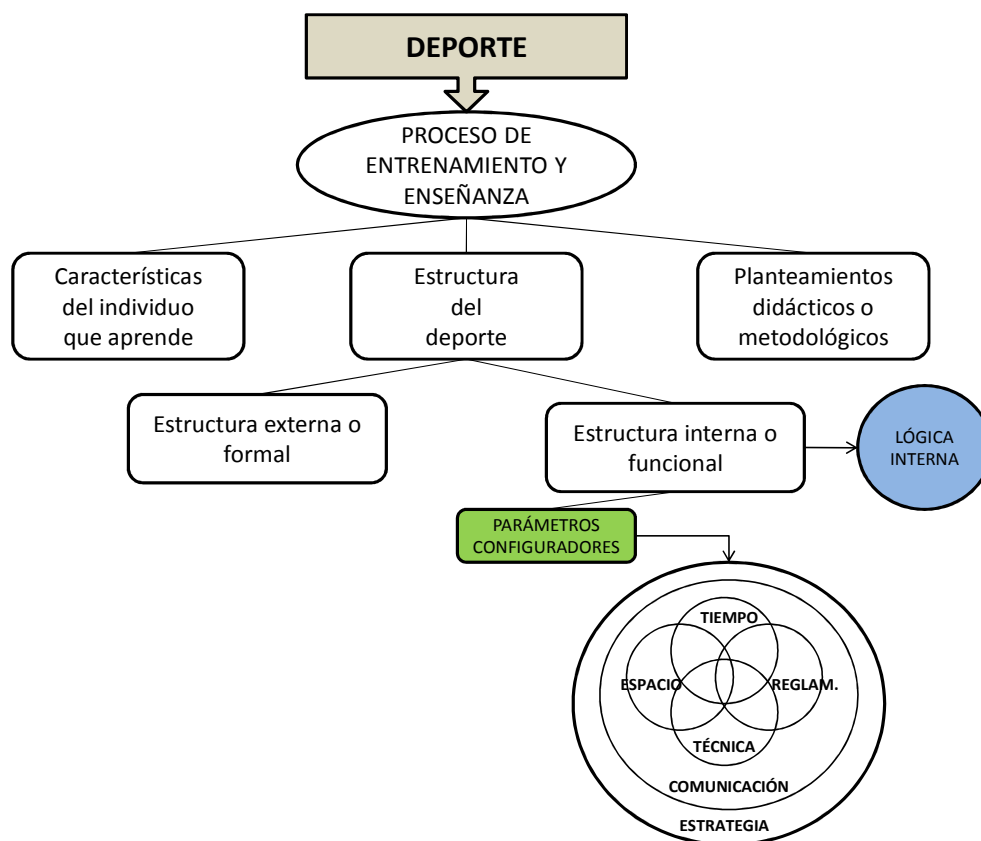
DEPORTE

PROCESO DE ENTRENAMIENTO Y ENSEÑANZA

Características del individuo que aprende

Estructura del deporte

Planteamientos didácticos o metodológicos

Estructura externa o formal

Estructura interna o funcional

LÓGICA INTERNA

PARÁMETROS CONFIGURADORES

TIEMPO

ESPACIO

REGLAM.

TÉCNICA

COMUNICACIÓN

ESTRATEGIA